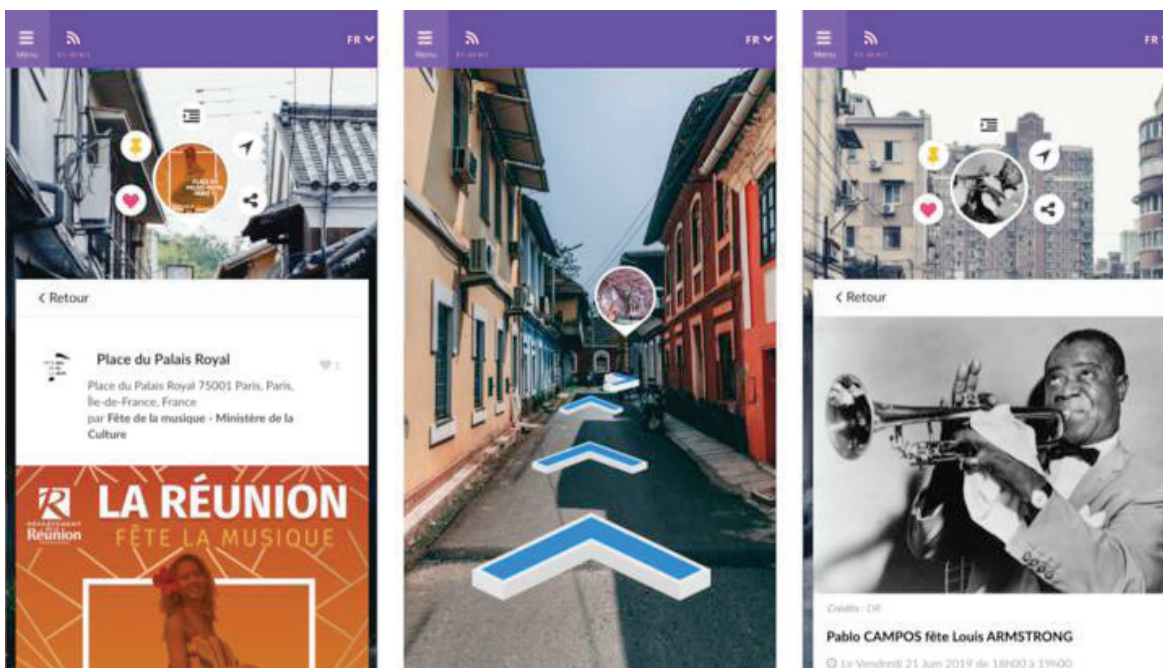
Menu
En direct
FR

< Retour

Place du Palais Royal

1

Place du Palais Royal 75001 Paris, Paris, Île-de-France, France
par Fête de la musique - Ministère de la Culture

R
DÉPARTEMENT
Réunion
LA RÉUNION
FÊTE LA MUSIQUE

Menu
En direct
FR

Menu
En direct
FR

< Retour

Crédits : DR

Pablo CAMPOS fête Louis ARMSTRONG

Le Vendredi 21 Juin 2019 de 18h00 à 19h00